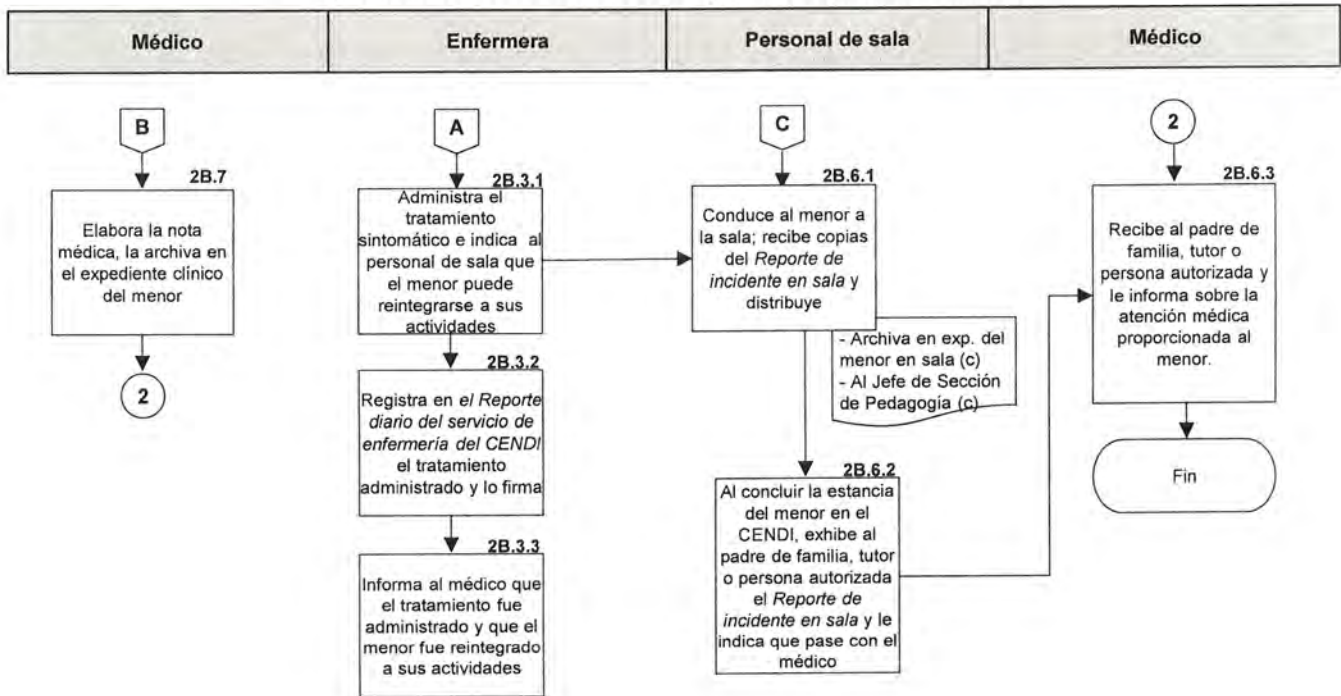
| Médico | Enfermera | Personal de sala | Médico |
|---|---|---|---|

B

2B.7

Elabora la nota médica, la archiva en el expediente clínico del menor

2

A

2B.3.1

Administra el tratamiento sintomático e indica al personal de sala que el menor puede reintegrarse a sus actividades

2B.3.2

Registra en *el Reporte diario del servicio de enfermería del CENDI* el tratamiento administrado y lo firma

2B.3.3

Informa al médico que el tratamiento fue administrado y que el menor fue reintegrado a sus actividades

C

2B.6.1

Conduce al menor a la sala; recibe copias del *Reporte de incidente en sala* y distribuye

- Archiva en exp. del menor en sala (c)
- Al Jefe de Sección de Pedagogía (c)

2B.6.2

Al concluir la estancia del menor en el CENDI, exhibe al padre de familia, tutor o persona autorizada el *Reporte de incidente en sala* y le indica que pase con el médico

2

2B.6.3

Recibe al padre de familia, tutor o persona autorizada y le informa sobre la atención médica proporcionada al menor.

Fin